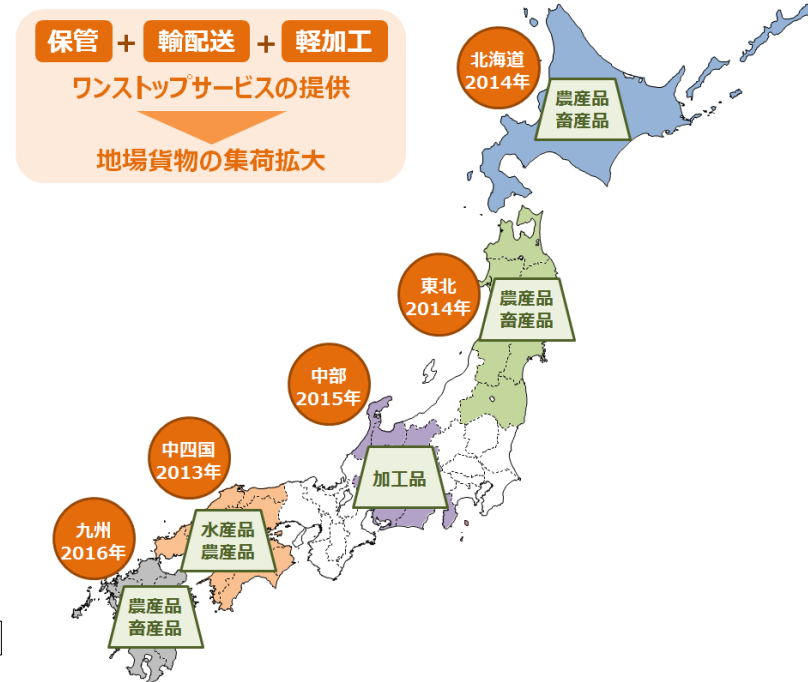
保管 + 輸配送 + 軽加工

ワンストップサービスの提供

地場貨物の集荷拡大

北海道
2014年

農産品
畜産品

東北
2014年

農産品
畜産品

中部
2015年

加工品

中四国
2013年

水産品
農産品

九州
2016年

農産品
畜産品